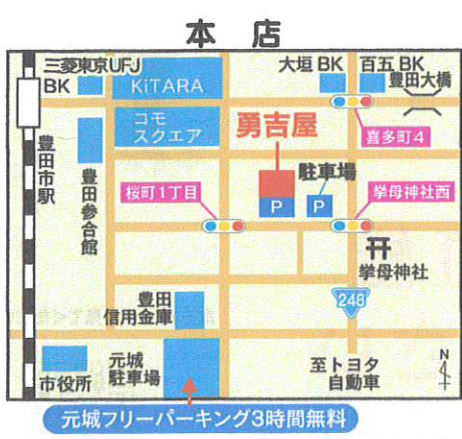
本　店

三菱東京UFJ BK

KiTARA

大垣 BK

百五 BK

豊田大橋

コモ スクエア

勇吉屋

喜多町4

豊田市駅

豊田参合館

駐車場

桜町1丁目

P

P

挙母神社西

挙母神社

248

豊田信用金庫

元城駐車場

市役所

至トヨタ自動車

N

元城フリーパーキング3時間無料